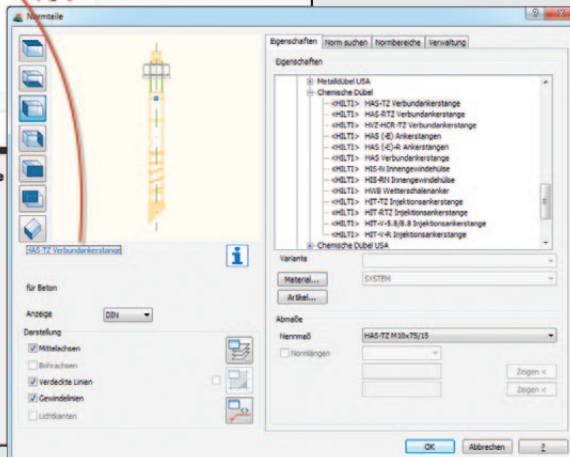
Normteile

Eigenschaften | Norm suchen | Normbereiche | Verwaltung

Eigenschaften

Metalldübel USA
Chemische Dübel
<HILTI> HAS-TZ Verbundankerstange
<HILTI> HAS-RTZ Verbundankerstange
<HILTI> HVZ-HCR-TZ Verbundankerstange
<HILTI> HAS (-E) Ankerstangen
<HILTI> HAS (-E)-R Ankerstangen
<HILTI> HAS Verbundankerstange
<HILTI> HIS-N Innengewindehülse
<HILTI> HIS-RN Innengewindehülse
<HILTI> HWB Wetterschalenanker
<HILTI> HIT-TZ Injektionsankerstange
<HILTI> HIT-RTZ Injektionsankerstange
<HILTI> HIT-V-5.8/8.8 Injektionsankerstange
<HILTI> HIT-V-R Injektionsankerstange
Chemische Dübel USA

HAS-TZ Verbundankerstange

für Beton

Anzeige DIN

Darstellung
Mittelachsen
Bohrachsen
Verdeckte Linien
Gewindelinien
Lichtkanten

Variante
Material... SYSTEM
Artikel...

Abmaße
Nennmaß HAS-TZ M10x75/15
Normlängen
Zeigen <
Zeigen <

OK Abbrechen ?